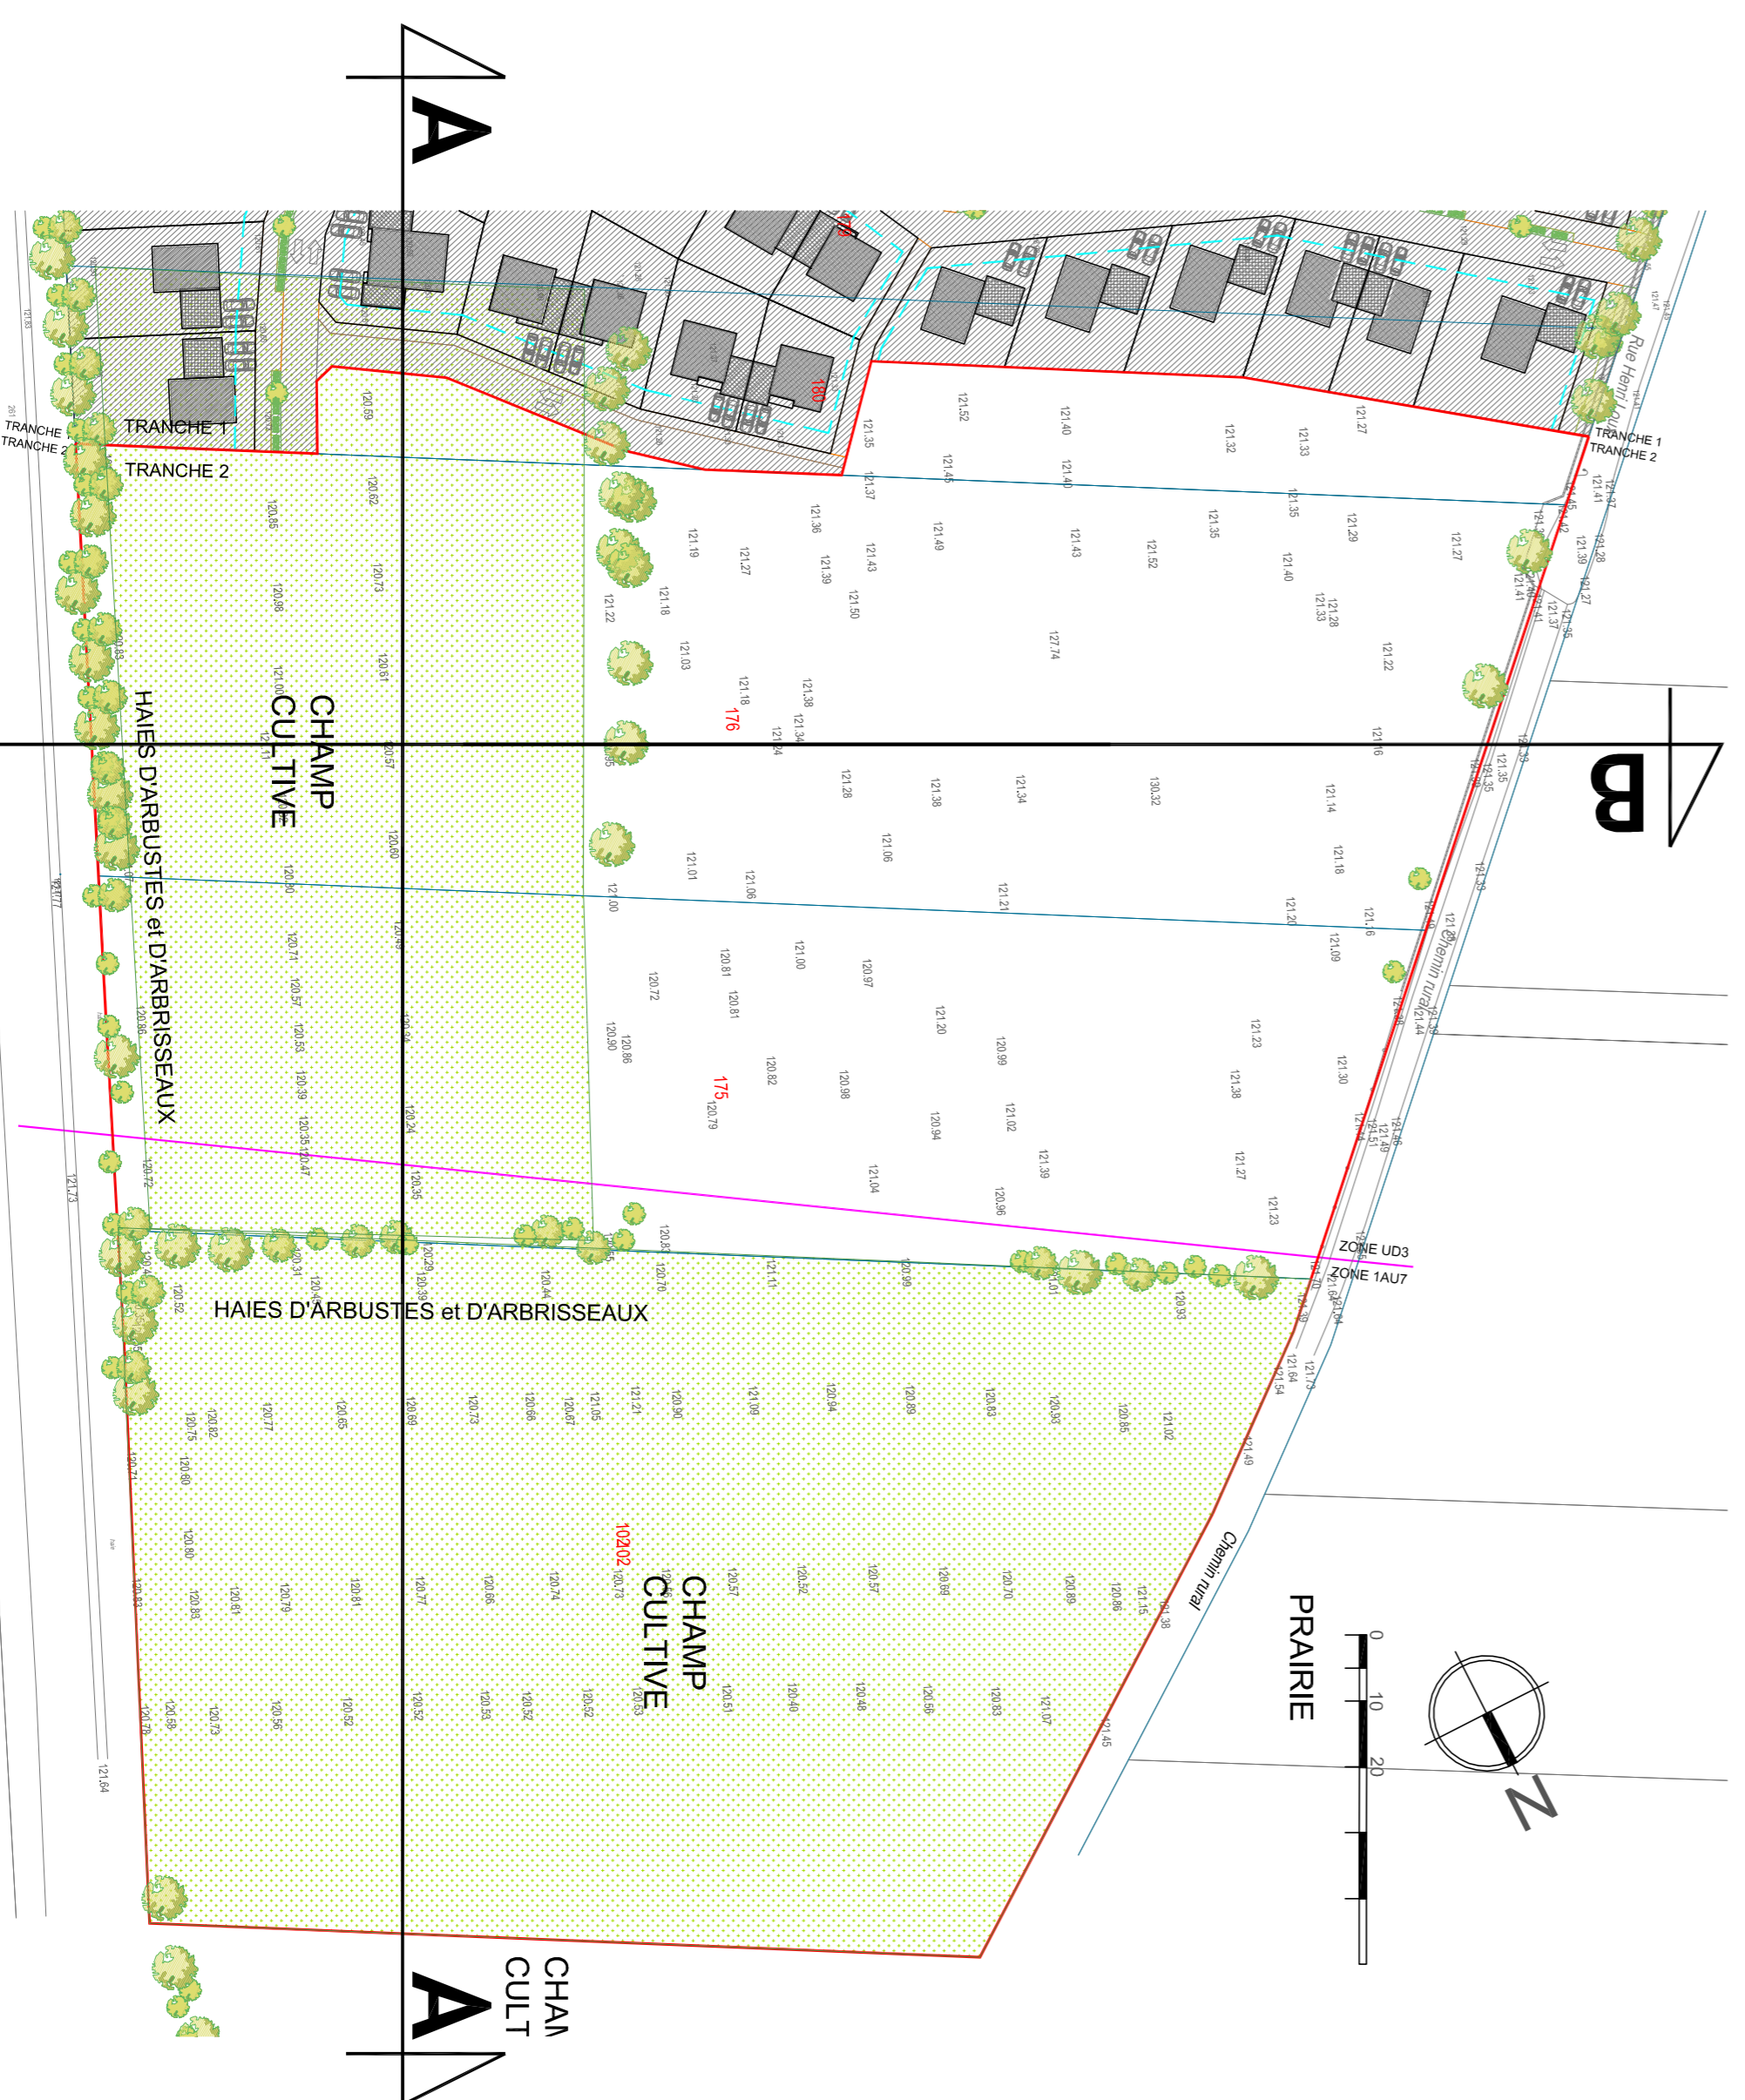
A

TRANCHE 1
TRANCHE 2
TRANCHE 1
TRANCHE 2
TRANCHE 1
TRANCHE 2

180
176
175

CHAMP CULTIVE

HAIES D'ARBUSTES et D'ARBRISSEAUX

B

Rue Henri Jous

Chemin rural

ZONE UD3
ZONE 1AU7

HAIES D'ARBUSTES et D'ARBRISSEAUX

102/202

CHAMP CULTIVE

Chemin rural

PRAIRIE

0
10
20

N

A

CHAM
CULT

121.52
121.40
121.32
121.33
121.27
121.35
121.45
121.40
121.37
121.36
121.49
121.43
121.35
121.29
121.27
121.19
121.27
121.39
121.43
121.52
121.40
121.28
121.33
121.22
121.18
121.50
127.74
121.03
121.18
121.38
121.34
121.24
121.16
121.28
121.38
121.34
130.32
121.14
121.06
121.01
121.06
121.21
121.18
121.00
121.20
121.09
120.81
121.00
120.97
120.72
120.81
121.20
120.99
121.23
121.30
120.90
120.86
120.82
120.98
121.38
120.79
120.94
121.02
121.04
121.39
121.27
120.96
121.23
120.69
120.62
120.85
120.73
120.98
120.81
120.57
120.60
120.50
120.71
120.57
120.53
120.39
120.35
120.47
120.24
120.35
120.72
120.86
120.29
120.31
120.39
120.44
120.52
120.70
121.11
120.99
121.01
120.93
121.64
121.54
121.73
121.49
120.82
120.75
120.77
120.65
120.69
120.73
120.66
120.67
121.05
121.21
120.90
121.09
120.94
120.89
120.83
120.93
120.85
121.02
120.71
120.60
120.80
120.83
120.83
120.81
120.79
120.81
120.77
120.66
120.74
120.73
120.57
120.52
120.57
120.69
120.70
120.89
120.86
121.15
121.38
120.78
120.58
120.73
120.56
120.52
120.52
120.53
120.52
120.52
120.63
120.51
120.40
120.48
120.56
120.83
121.07
121.45
121.73
121.64
121.41
121.37
121.39
121.28
121.27
121.35
121.44
121.39
121.49
121.51
121.35
121.33